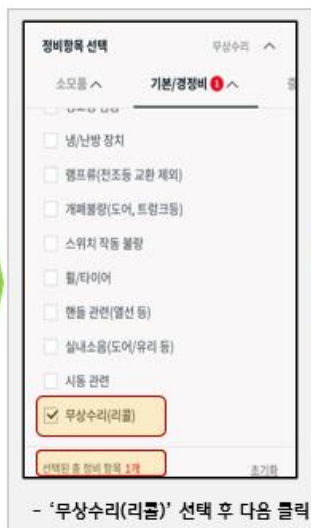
정비항목 선택
무상수리 ^
소모품 ^
기본/경정비 1 ^
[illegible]
냉/난방 장치
램프류(전조등 교환 제외)
개폐불량(도어, 트렁크등)
스위치 작동 불량
휠/타이어
핸들 관련(열선 등)
실내소음(도어/유리 등)
시동 관련
무상수리(리콜)
선택된 총 정비 항목 1개
초기화
- '무상수리(리콜)' 선택 후 다음 클릭